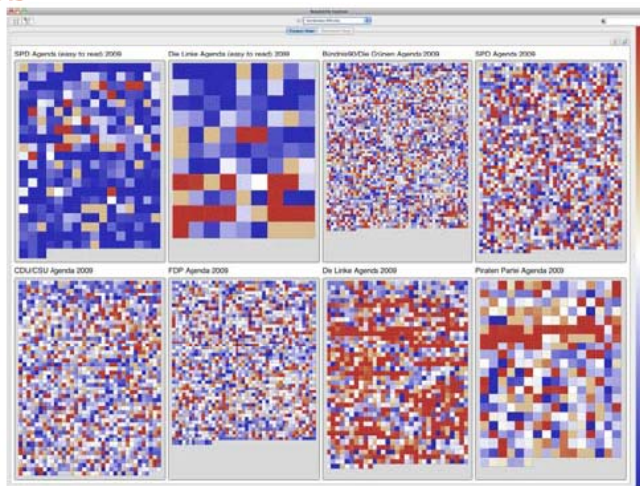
SPD Agenda (easy to read) 2009

Die Linke Agenda (easy to read) 2009

Bündnis90/Die Grünen Agenda 2009

SPD Agenda 2009

CDU/CSU Agenda 2009

FDP Agenda 2009

Die Linke Agenda 2009

Piraten Partei Agenda 2009